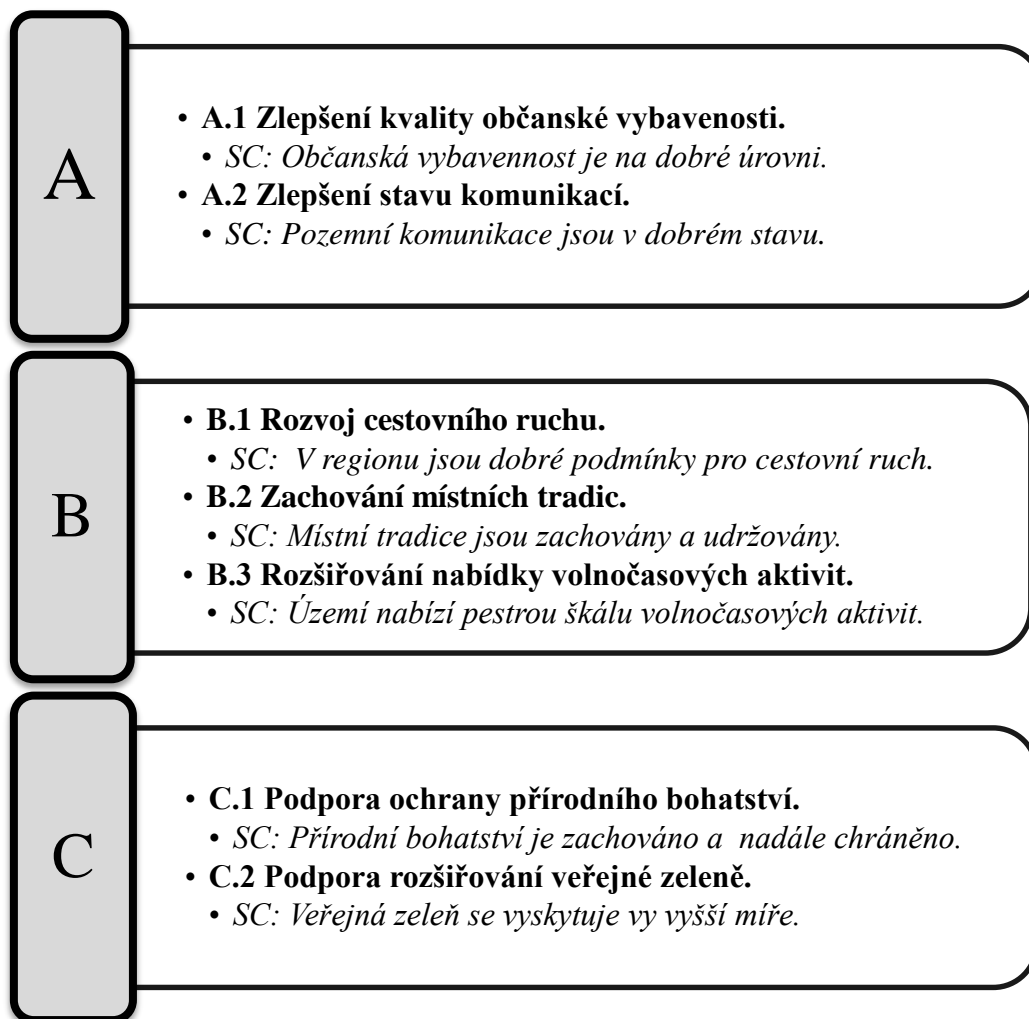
A

- **A.1 Zlepšení kvality občanské vybavenosti.**
  - *SC: Občanská vybavennost je na dobré úrovni.*
- **A.2 Zlepšení stavu komunikací.**
  - *SC: Pozemní komunikace jsou v dobrém stavu.*

B

- **B.1 Rozvoj cestovního ruchu.**
  - *SC: V regionu jsou dobré podmínky pro cestovní ruch.*
- **B.2 Zachování místních tradic.**
  - *SC: Místní tradice jsou zachovány a udržovány.*
- **B.3 Rozšiřování nabídky volnočasových aktivit.**
  - *SC: Území nabízí pestrou škálu volnočasových aktivit.*

C

- **C.1 Podpora ochrany přírodního bohatství.**
  - *SC: Přírodní bohatství je zachováno a nadále chráněno.*
- **C.2 Podpora rozšiřování veřejné zeleně.**
  - *SC: Veřejná zeleň se vyskytuje vy vyšší míře.*